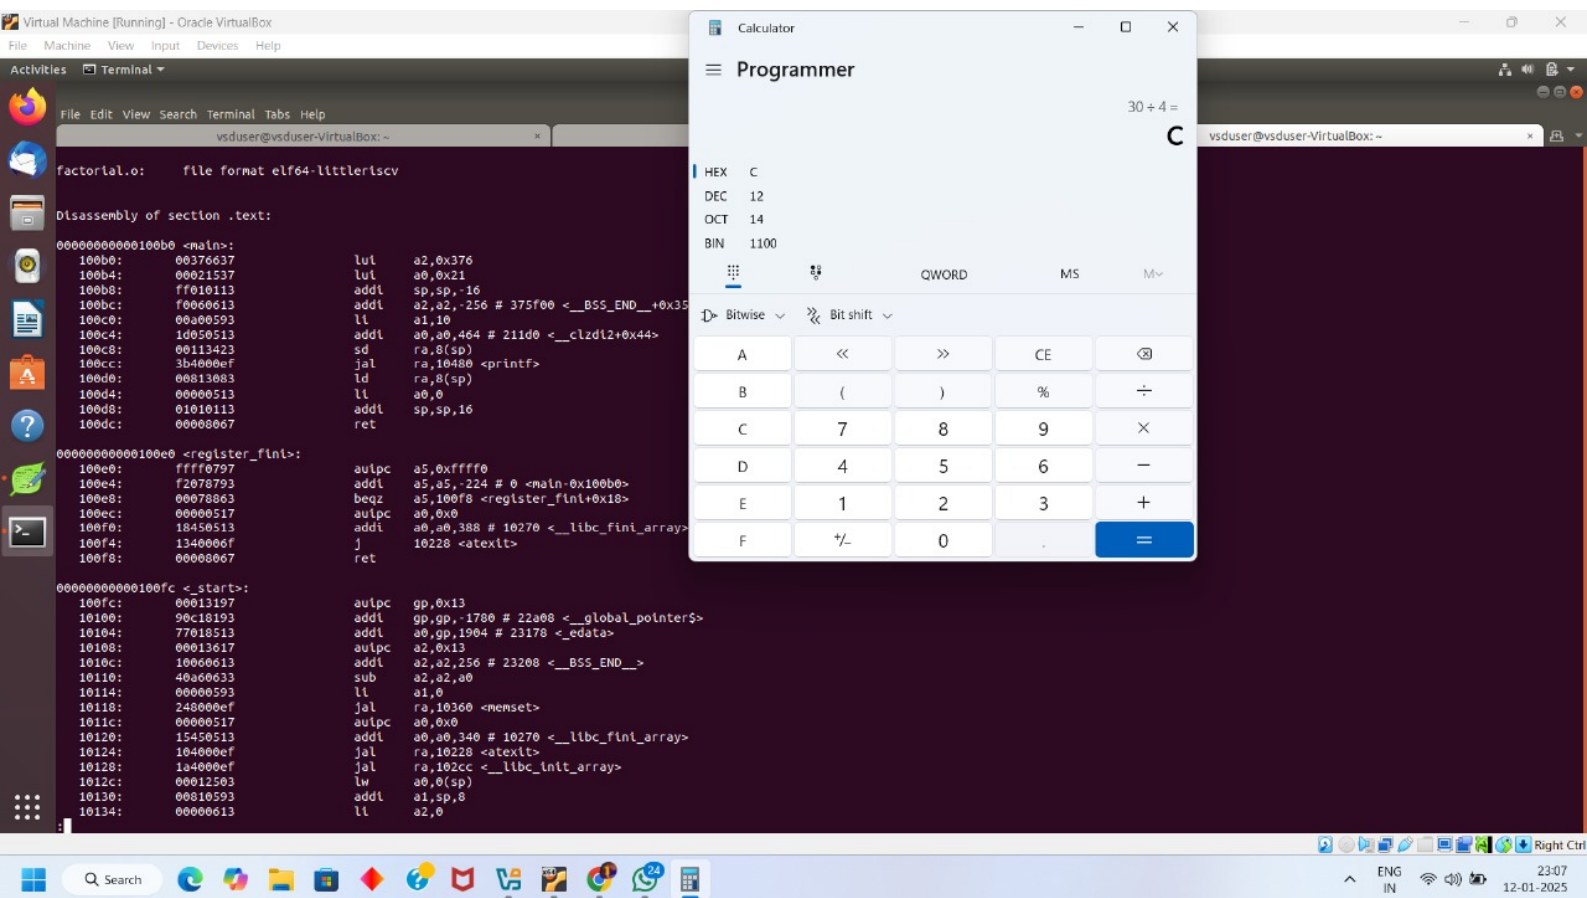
Virtual Machine [Running] - Oracle VirtualBox
File Machine View Input Devices Help
Activities Terminal
File Edit View Search Terminal Tabs Help
vsduser@vsduser-VirtualBox: ~
vsduser@vsduser-VirtualBox: ~

factorial.o: file format elf64-littleriscv

Disassembly of section .text:

00000000000100b0 <main>:
100b0: 00376637 lui a2,0x376
100b4: 00021537 lui a0,0x21
100b8: ff010113 addi sp,sp,-16
100bc: f0060613 addi a2,a2,-256 # 375f00 <__BSS_END__+0x35
100c0: 00a00593 li a1,10
100c4: 1d050513 addi a0,a0,464 # 211d0 <__clzdi2+0x44>
100c8: 00113423 sd ra,8(sp)
100cc: 3b4000ef jal ra,10480 <printf>
100d0: 00813083 ld ra,8(sp)
100d4: 00000513 li a0,0
100d8: 01010113 addi sp,sp,16
100dc: 00008067 ret

00000000000100e0 <register_fini>:
100e0: ffff0797 auipc a5,0xffff0
100e4: f2078793 addi a5,a5,-224 # 0 <main-0x100b0>
100e8: 00078863 beqz a5,100f8 <register_fini+0x18>
100ec: 00000517 auipc a0,0x0
100f0: 18450513 addi a0,a0,388 # 10270 <__libc_fini_array>
100f4: 1340006f j 10228 <atexit>
100f8: 00008067 ret

00000000000100fc <_start>:
100fc: 00013197 auipc gp,0x13
10100: 90c18193 addi gp,gp,-1780 # 22a08 <__global_pointer$>
10104: 77018513 addi a0,gp,1904 # 23178 <_edata>
10108: 00013617 auipc a2,0x13
1010c: 10060613 addi a2,a2,256 # 23208 <__BSS_END__>
10110: 40a60633 sub a2,a2,a0
10114: 00000593 li a1,0
10118: 248000ef jal ra,10360 <memset>
1011c: 00000517 auipc a0,0x0
10120: 15450513 addi a0,a0,340 # 10270 <__libc_fini_array>
10124: 104000ef jal ra,10228 <atexit>
10128: 1a4000ef jal ra,102cc <__libc_init_array>
1012c: 00012503 lw a0,0(sp)
10130: 00810593 addi a1,sp,8
10134: 00000613 li a2,0
:

Calculator
Programmer
30 ÷ 4 =
C
HEX C
DEC 12
OCT 14
BIN 1100
QWORD MS M˅
Bitwise Bit shift

| A | « | » | CE | ⌫ |
|---|---|---|---|---|
| B | ( | ) | % | ÷ |
| C | 7 | 8 | 9 | × |
| D | 4 | 5 | 6 | − |
| E | 1 | 2 | 3 | + |
| F | +/- | 0 | . | = |

Right Ctrl
Search
ENG IN
23:07
12-01-2025